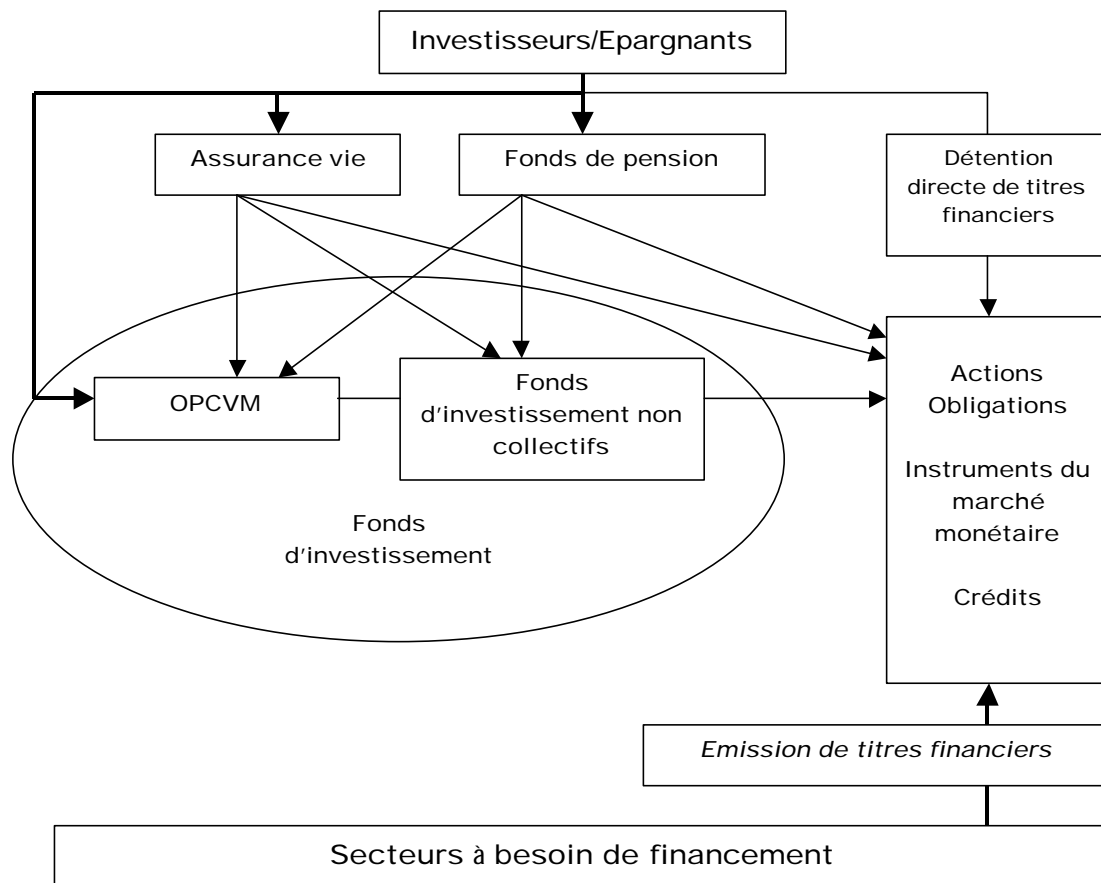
Investisseurs/Epargnants

Assurance vie

Fonds de pension

Détention directe de titres financiers

OPCVM

Fonds d'investissement non collectifs

Fonds d'investissement

Actions
Obligations

Instruments du marché monétaire

Crédits

Emission de titres financiers

Secteurs à besoin de financement